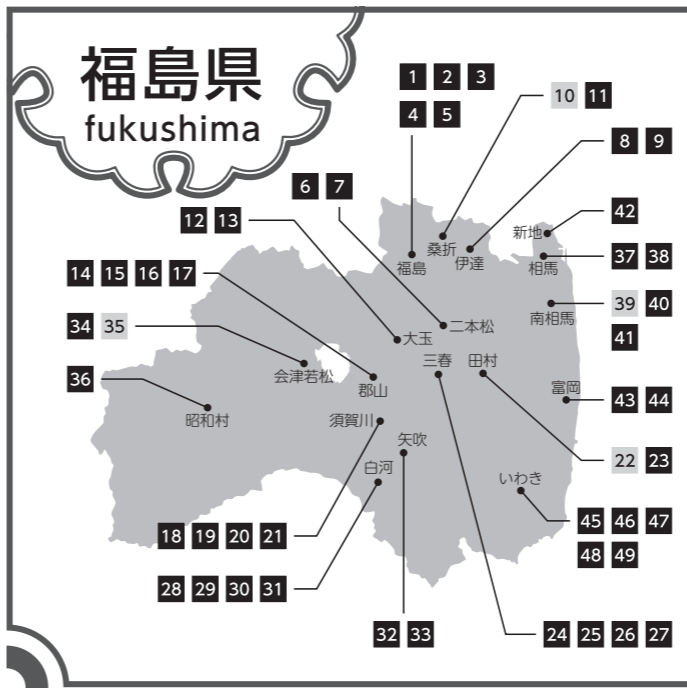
福島県
fukushima

1 2 3
4 5
10 11
8 9
6 7
12 13
42
新地
37 38
相馬
桑折
伊達
福島
14 15 16 17
39 40
南相馬
41
34 35
二本松
大玉
会津若松
三春
田村
36
郡山
富岡
43 44
昭和村
須賀川
矢吹
22 23
白河
いわき
45 46 47
48 49
18 19 20 21
28 29 30 31
32 33
24 25 26 27